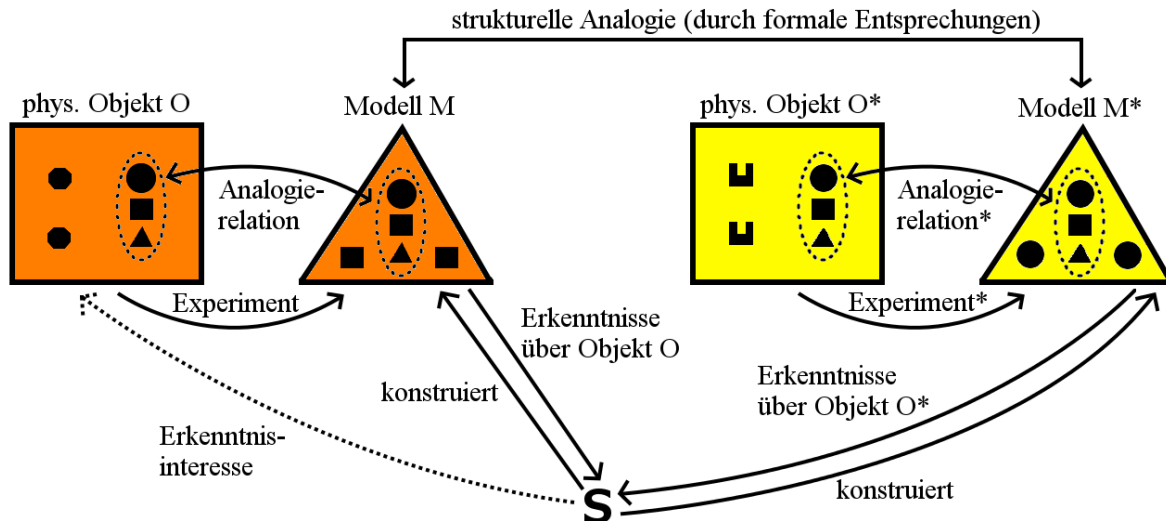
strukturelle Analogie (durch formale Entsprechungen)

phys. Objekt O

Modell M

phys. Objekt O*

Modell M*

Analogierelation

Analogierelation*

Experiment

Experiment*

Erkenntnisse über Objekt O

konstruiert

Erkenntnisse über Objekt O*

Erkenntnisinteresse

konstruiert

S